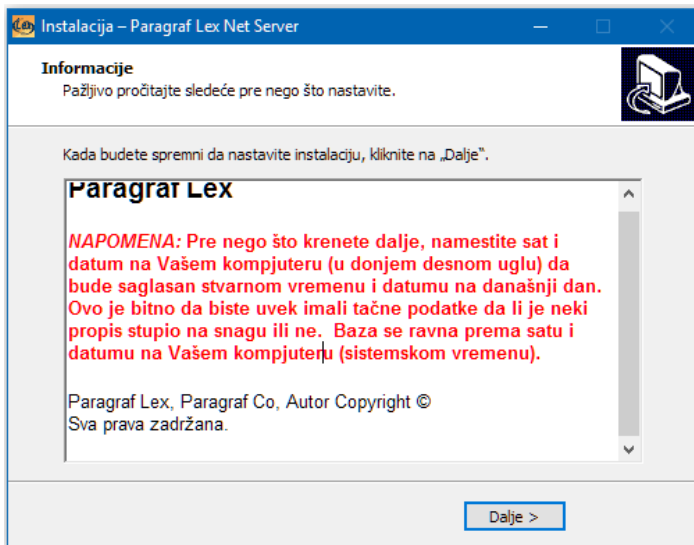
Instalacija – Paragraf Lex Net Server

Informacije
Pažljivo pročitajte sledeće pre nego što nastavite.

Kada budete spremni da nastavite instalaciju, kliknite na „Dalje".

Paragraf Lex

NAPOMENA: Pre nego što krenete dalje, namestite sat i datum na Vašem kompjuteru (u donjem desnom uglu) da bude saglasan stvarnom vremenu i datumu na današnji dan. Ovo je bitno da biste uvek imali tačne podatke da li je neki propis stupio na snagu ili ne. Baza se ravna prema satu i datumu na Vašem kompjuteru (sistemskom vremenu).

Paragraf Lex, Paragraf Co, Autor Copyright ©
Sva prava zadržana.

Dalje >